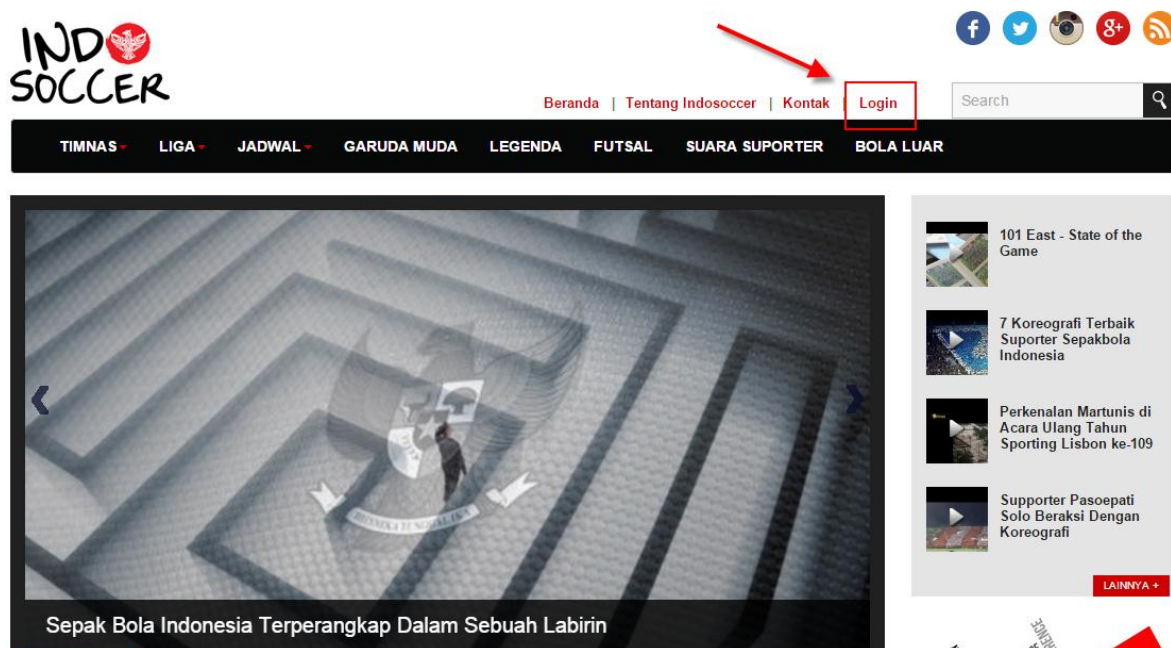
INDO SOCCER

Beranda | Tentang Indosoccer | Kontak | Login

Search

TIMNAS LIGA JADWAL GARUDA MUDA LEGENDA FUTSAL SUARA SUPORTER BOLA LUAR

BHINNEKA TUNGGAL IKA

Sepak Bola Indonesia Terperangkap Dalam Sebuah Labirin

101 East - State of the Game

7 Koreografi Terbaik Suporter Sepakbola Indonesia

Perkenalan Martunis di Acara Ulang Tahun Sporting Lisbon ke-109

Supporter Pasoepati Solo Beraksi Dengan Koreografi

LAINNYA +